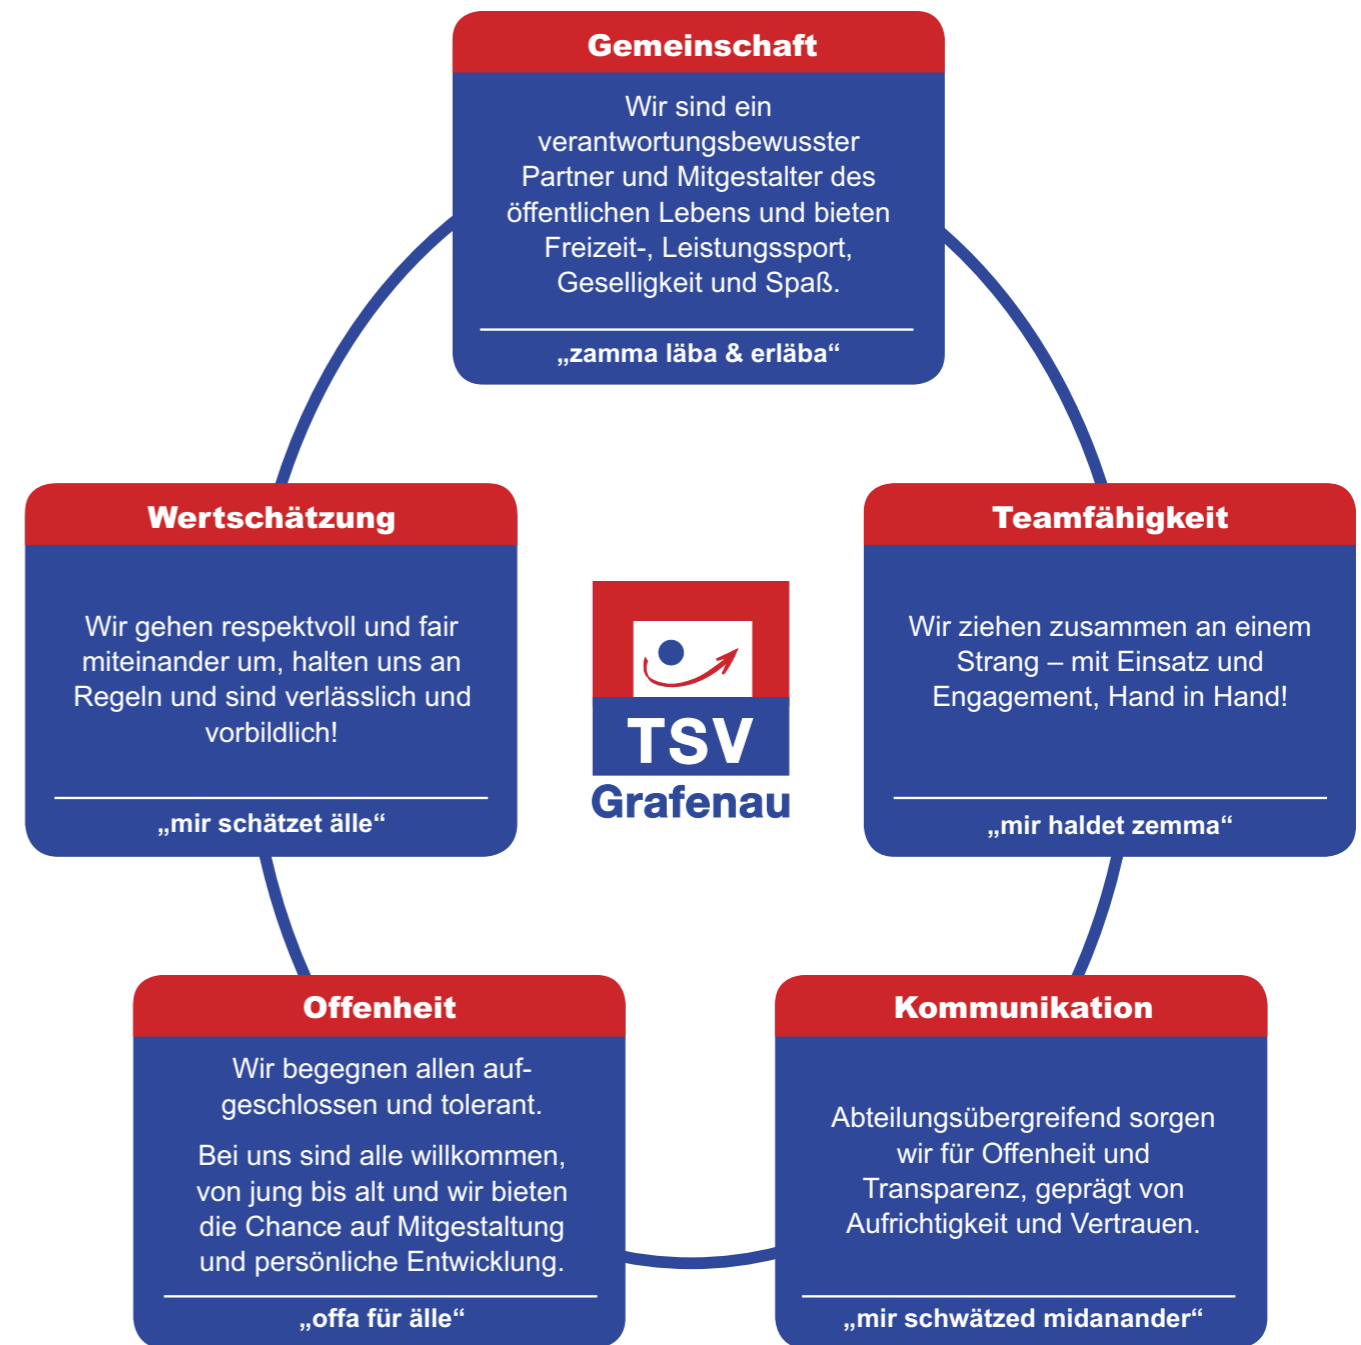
Gemeinschaft

Wir sind ein verantwortungsbewusster Partner und Mitgestalter des öffentlichen Lebens und bieten Freizeit-, Leistungssport, Geselligkeit und Spaß.

„zamma läba & erläba“

Wertschätzung

Wir gehen respektvoll und fair miteinander um, halten uns an Regeln und sind verlässlich und vorbildlich!

„mir schätzet älle“

TSV Grafenau

Teamfähigkeit

Wir ziehen zusammen an einem Strang – mit Einsatz und Engagement, Hand in Hand!

„mir haldet zemma“

Offenheit

Wir begegnen allen aufgeschlossen und tolerant.

Bei uns sind alle willkommen, von jung bis alt und wir bieten die Chance auf Mitgestaltung und persönliche Entwicklung.

„offa für älle“

Kommunikation

Abteilungsübergreifend sorgen wir für Offenheit und Transparenz, geprägt von Aufrichtigkeit und Vertrauen.

„mir schwätzed midanander“